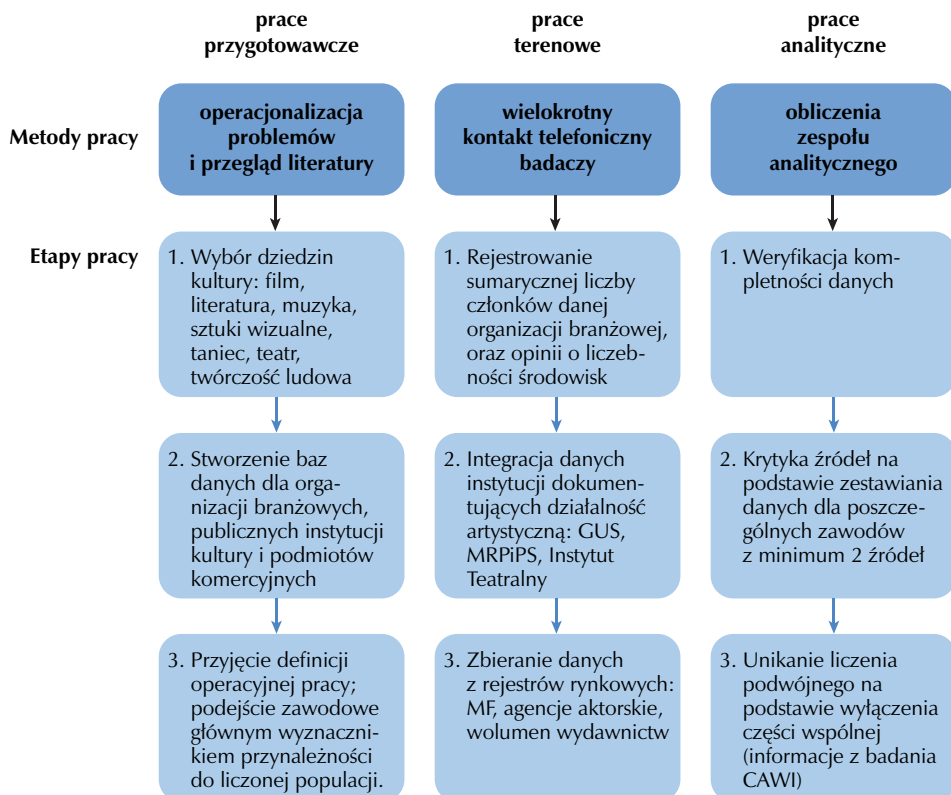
prace przygotowawcze

prace terenowe

prace analityczne

Metody pracy

operacjonalizacja problemów i przegląd literatury

wielokrotny kontakt telefoniczny badaczy

obliczenia zespołu analitycznego

Etapy pracy

1. Wybór dziedzin kultury: film, literatura, muzyka, sztuki wizualne, taniec, teatr, twórczość ludowa

2. Stworzenie baz danych dla organizacji branżowych, publicznych instytucji kultury i podmiotów komercyjnych

3. Przyjęcie definicji operacyjnej pracy; podejście zawodowe głównym wyznacznikiem przynależności do liczonej populacji.

1. Rejestrowanie sumarycznej liczby członków danej organizacji branżowej, oraz opinii o liczebności środowisk

2. Integracja danych instytucji dokumentujących działalność artystyczną: GUS, MRPiPS, Instytut Teatralny

3. Zbieranie danych z rejestrów rynkowych: MF, agencje aktorskie, wolumen wydawnictw

1. Weryfikacja kompletności danych

2. Krytyka źródeł na podstawie zestawiania danych dla poszczególnych zawodów z minimum 2 źródeł

3. Unikanie liczenia podwójnego na podstawie wyłączenia części wspólnej (informacje z badania CAWI)